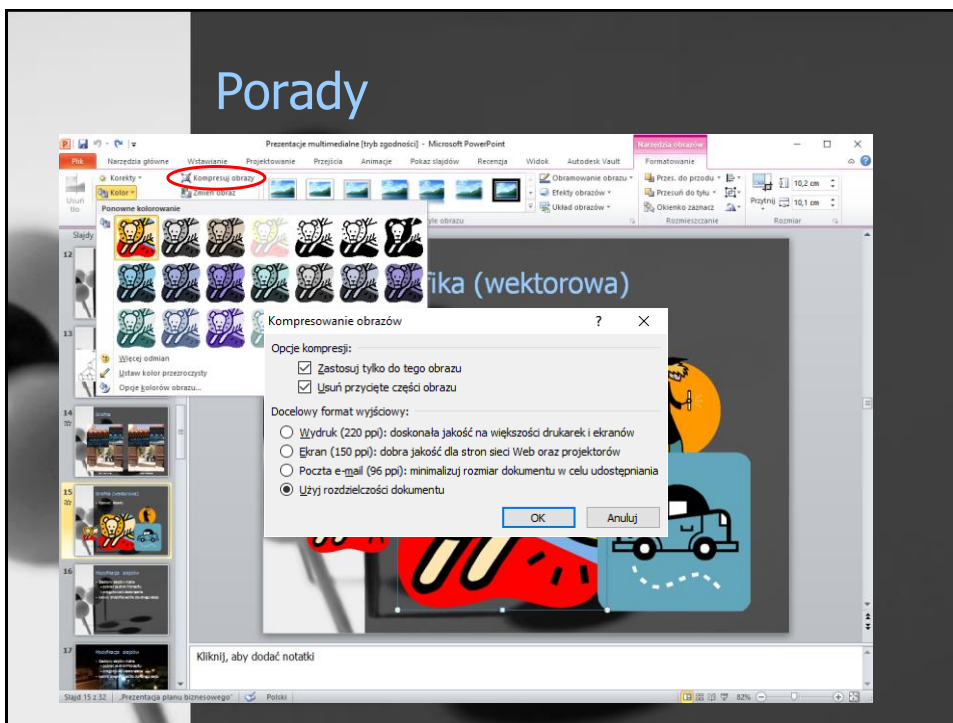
Porady

Prezentacje multimedialne [tryb zgodności] - Microsoft PowerPoint

Narzędzia obrazów

Plik Narzędzia główne Wstawianie Projektowanie Przejścia Animacje Pokaz slajdów Recenzja Widok Autodesk Vault Formatowanie

Korekty

Kolor

Kompresuj obrazy

Zmień obraz

Usuń tło

Ponowne kolorowanie

Obramowanie obrazu

Efekty obrazów

Układ obrazów

Przes. do przodu

Przesuń do tyłu

Okienko zaznacz

Przytnij

10,2 cm

10,1 cm

Rozmieszczanie

Rozmiar

Więcej odmian

Ustaw kolor przezroczysty

Opcje kolorów obrazu...

Slajdy

12

13

14

15

16

17

fika (wektorowa)

Kompresowanie obrazów

?

Opcje kompresji:

Zastosuj tylko do tego obrazu

Usuń przycięte części obrazu

Docelowy format wyjściowy:

Wydruk (220 ppi): doskonała jakość na większości drukarek i ekranów

Ekran (150 ppi): dobra jakość dla stron sieci Web oraz projektorów

Poczta e-mail (96 ppi): minimalizuj rozmiar dokumentu w celu udostępniania

Użyj rozdzielczości dokumentu

OK

Anuluj

Kliknij, aby dodać notatki

Slajd 15 z 32 "Prezentacja planu biznesowego" Polski 82%